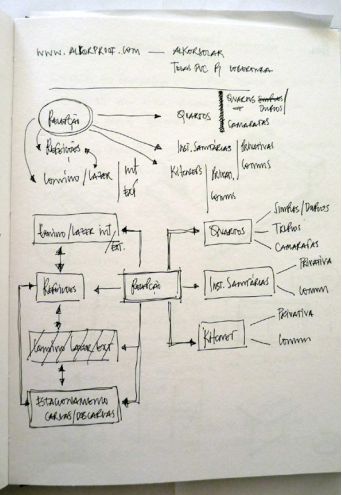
WWW. ALBERPROF. COM — ALBERSOLAR
TOILAS PVC P/ VEDAÇÃO

Recepção
Refeitórios
Convívio / Lazer
int
ext
Quartos
Singelos ~~Duplos~~ / + Duplos
Camaratas
Inst. Sanitárias
Privativas
Comuns
Kitchen's
Privat.
Comuns

Convívio / Lazer int / ext.
Refeitórios
~~Convívio / Lazer / ext.~~
Estacionamento Cargas / Descargas
Recepção
Quartos
Simples / Duplos
Triplos
Camaratas
Inst. Sanitárias
Privativa
Comum
Kitchnet
Privativa
Comum